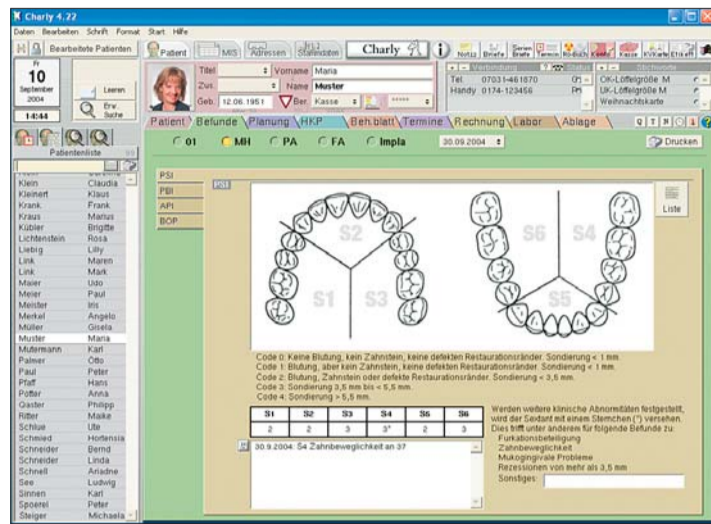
Charly 4.22

Daten Bearbeiten Schrift Format Start Hilfe

Bearbeitete Patienten

Fr
10
September
2004

Leeren

Erw. Suche

14:44

Patientenliste

Patient MIS Adressen Stammdaten Charly

Notiz Briefe Serien Briefe Termin Röntgen Kasse KVKarte Etikett

Titel
Vorname Maria
Zus.
Name Muster
Geb. 12.06.1951
Ber. Kasse

Verbindung
Tel. 07031-461870
Handy 0174-123456

OK-Löffelgröße M
UK-Löffelgröße M
Weihnachtskarte

Patient Befunde Planung HKP Beh.blatt Termine Rechnung Labor Ablage

01 MH PA FA Impla 30.09.2004 Drucken

PSI
PBI
API
BOP

PSI

Liste

S2 S1 S3 S6 S4 S5

| Klein | Claudia |
|---|---|
| Kleinert | Klaus |
| Krank | Frank |
| Kraus | Marius |
| Kübler | Brigitte |
| Lichtenstein | Rosa |
| Liebig | Lilly |
| Link | Maren |
| Link | Mark |
| Maier | Udo |
| Meier | Paul |
| Meister | Iris |
| Merkel | Angelo |
| Müller | Gisela |
| Muster | Maria |
| Mustermann | Karl |
| Palmer | Otto |
| Paul | Peter |
| Pfaff | Hans |
| Potter | Anna |
| Qaster | Philipp |
| Ritter | Maike |
| Schlue | Ute |
| Schmied | Hortensia |
| Schneider | Bernd |
| Schneider | Linda |
| Schnell | Ariadne |
| See | Ludwig |
| Sinnen | Karl |
| Spoerel | Peter |
| Steiger | Michaela |

Code 0: Keine Blutung, kein Zahnstein, keine defekten Restaurationsränder. Sondierung < 1 mm.
Code 1: Blutung, aber kein Zahnstein, keine defekten Restaurationsränder. Sondierung < 1 mm.
Code 2: Blutung, Zahnstein oder defekte Restaurationsränder. Sondierung < 3,5 mm.
Code 3: Sondierung 3,5 mm bis < 5,5 mm.
Code 4: Sondierung > 5,5 mm.

| S1 | S2 | S3 | S4 | S6 | S6 |
|---|---|---|---|---|---|
| 2 | 2 | 3 | 3* | 2 | 3 |

Werden weitere klinische Abnormitäten festgestellt, wird der Sextant mit einem Sternchen (*) versehen. Dies trifft unter anderem für folgende Befunde zu:
Furkationsbeteiligung
Zahnbeweglichkeit
Mukogingivale Probleme
Rezessionen von mehr als 3,5 mm
Sonstiges:

30.9.2004: S4 Zahnbeweglichkeit an 37